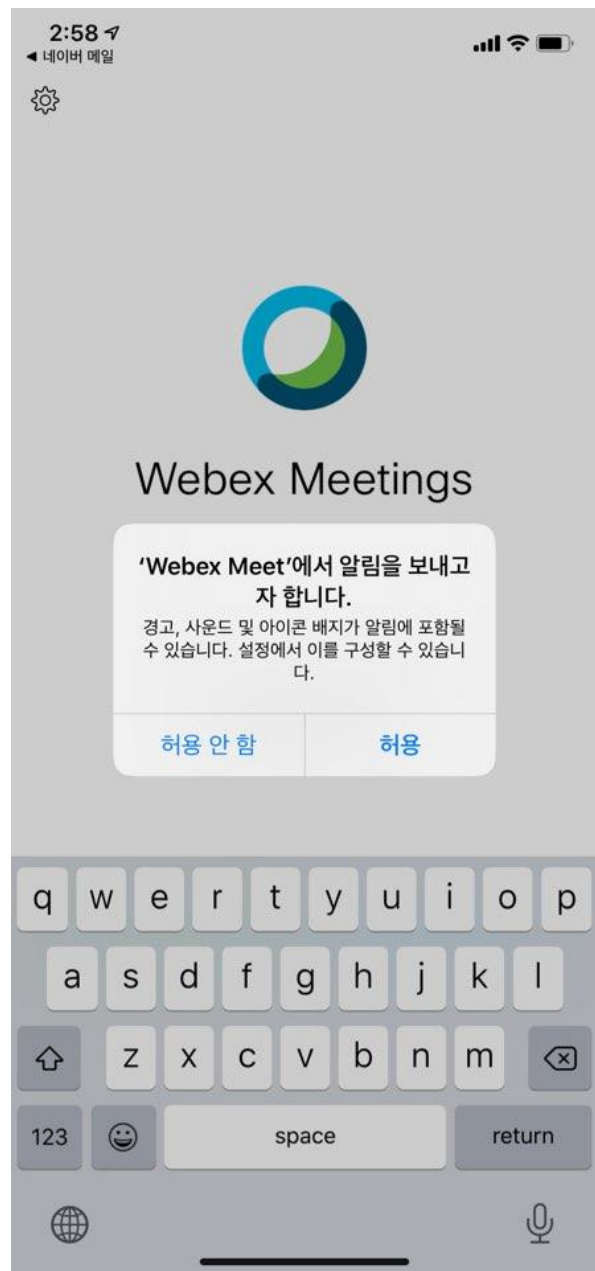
2:58
◀ 네이버 메일

Webex Meetings

'Webex Meet'에서 알림을 보내고자 합니다.
경고, 사운드 및 아이콘 배지가 알림에 포함될 수 있습니다. 설정에서 이를 구성할 수 있습니다.

허용 안 함
허용

q w e r t y u i o p
a s d f g h j k l
z x c v b n m
123
space
return